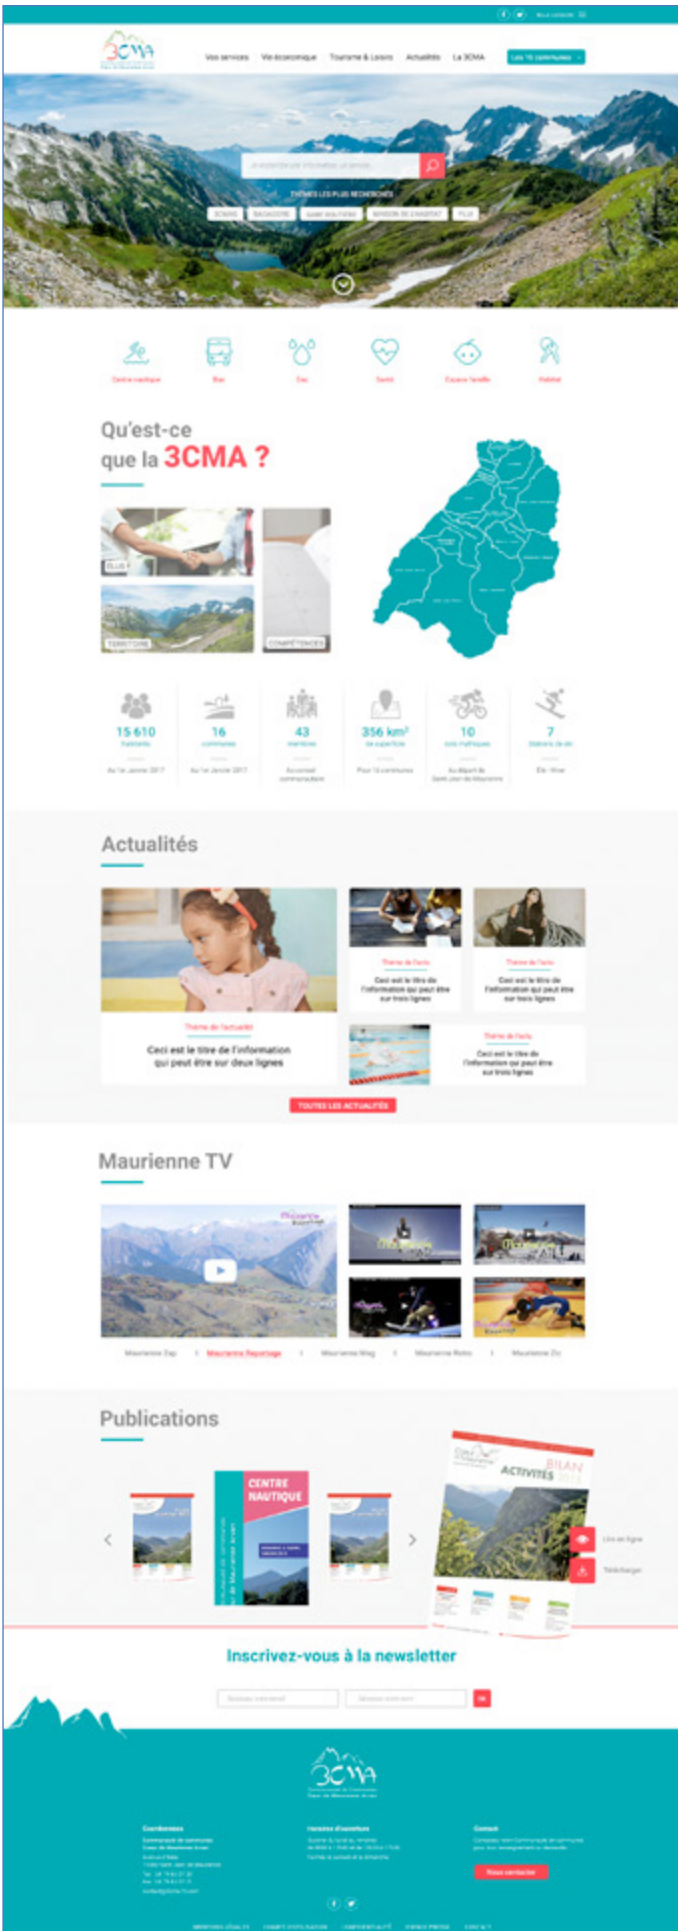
Nous contacter

3CMA

Vos services Vie économique Tourisme & Loisirs Actualités La 3CMA Les 15 communes

Je recherche une information, un service...

THÈMES LES PLUS RECHERCHÉS

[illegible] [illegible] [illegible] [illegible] PLU

Centre nautique Bus Eau Santé Espace famille Habitat

Qu'est-ce que la 3CMA ?

ÉLUS

TERRITOIRE

COMPÉTENCES

15 610 habitants Au 1er Janvier 2017

16 communes Au 1er Janvier 2017

43 membres Au conseil communautaire

356 km² de superficie Pour 16 communes

10 cols mythiques Au départ de Saint-Jean-de-Maurienne

7 Stations de ski Été - Hiver

Actualités

Thème de l'actualité
Ceci est le titre de l'information qui peut être sur deux lignes

Thème de l'actu
Ceci est le titre de l'information qui peut être sur trois lignes

Thème de l'actu
Ceci est le titre de l'information qui peut être sur trois lignes

Thème de l'actu
Ceci est le titre de l'information qui peut être sur trois lignes

TOUTES LES ACTUALITÉS

Maurienne TV

Maurienne Zap | Maurienne Reportage | Maurienne Mag | Maurienne Rétro | Maurienne Zic

Publications

CENTRE NAUTIQUE

BILAN ACTIVITÉS 2017

Lire en ligne
Télécharger

Inscrivez-vous à la newsletter

Nom Prénom | Adresse mail | ok

3CMA

Coordonnées

Horaires d'ouverture

Contact

Nous contacter

MENTIONS LÉGALES | CONDITIONS D'UTILISATION | CONFIDENTIALITÉ | ESPACE PRESSE | CONTACT